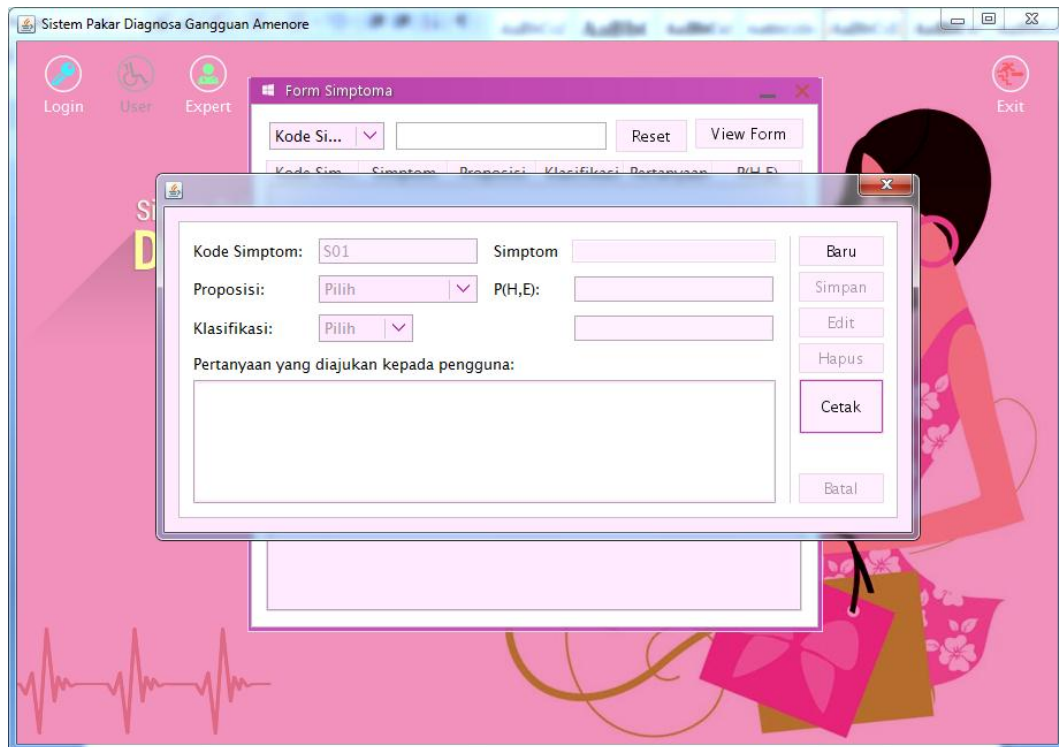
Sistem Pakar Diagnosa Gangguan Amenore

Login
User
Expert
Exit

Form Simptoma

Kode Si...
Reset
View Form

Kode Sim
Simptom
Proposisi
Klasifikasi
Pertanyaan
P(H,E)

Si
D

Kode Simptom: S01
Simptom
Proposisi: Pilih
P(H,E):
Klasifikasi: Pilih
Pertanyaan yang diajukan kepada pengguna:

Baru
Simpan
Edit
Hapus
Cetak
Batal